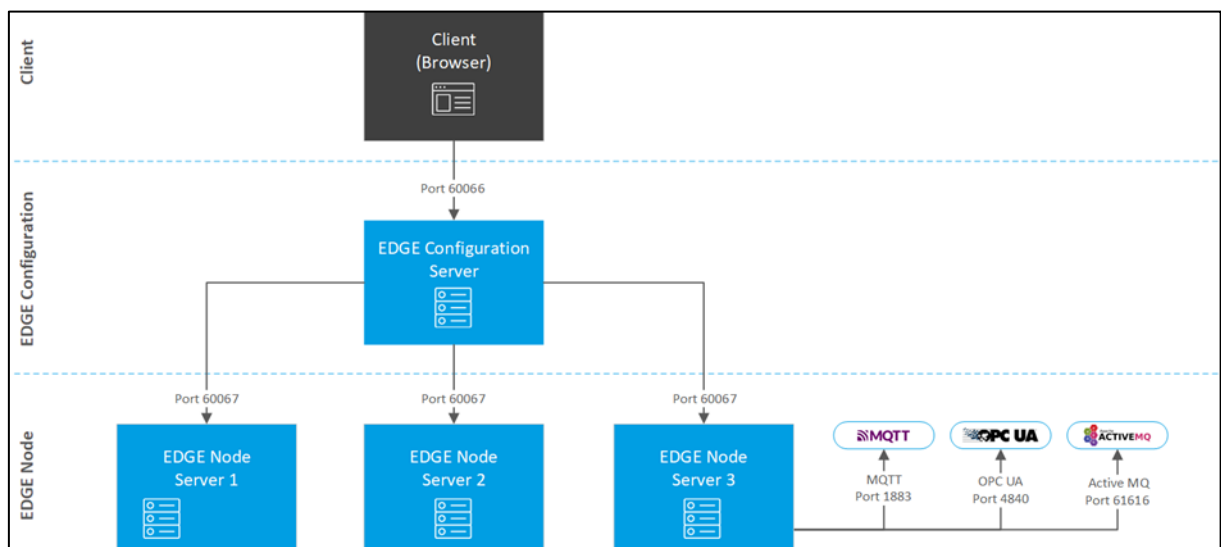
Client

Client (Browser)

Port 60066

EDGE Configuration

EDGE Configuration Server

Port 60067

Port 60067

Port 60067

EDGE Node

EDGE Node Server 1

EDGE Node Server 2

EDGE Node Server 3

MQTT

OPC UA

ACTIVEMQ

MQTT Port 1883

OPC UA Port 4840

Active MQ Port 61616